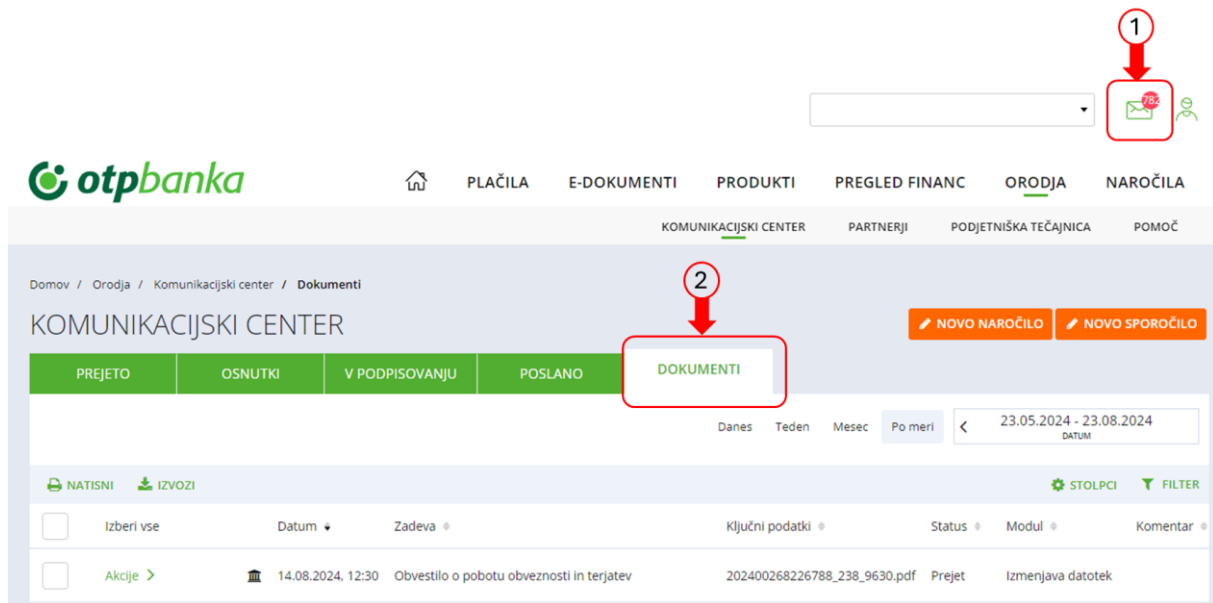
1

782

otpbanka

PLAČILA E-DOKUMENTI PRODUKTI PREGLED FINANC ORODJA NAROČILA

KOMUNIKACIJSKI CENTER PARTNERJI PODJETNIŠKA TEČAJNICA POMOČ

Domov / Orodja / Komunikacijski center / Dokumenti

2

KOMUNIKACIJSKI CENTER

NOVO NAROČILO NOVO SPOROČILO

PREJETO OSNUTKI V PODPISOVANJU POSLANO DOKUMENTI

Danes Teden Mesec Po meri 23.05.2024 - 23.08.2024 DATUM

NATISNI IZVOZI STOLPCI FILTER

| | Izberi vse | | Datum | Zadeva | Ključni podatki | Status | Modul | Komentar |
|---|---|---|---|---|---|---|---|---|
| | Akcije > | | 14.08.2024, 12:30 | Obvestilo o pobotu obveznosti in terjatev | 202400268226788_238_9630.pdf | Prejet | Izmenjava datotek | |